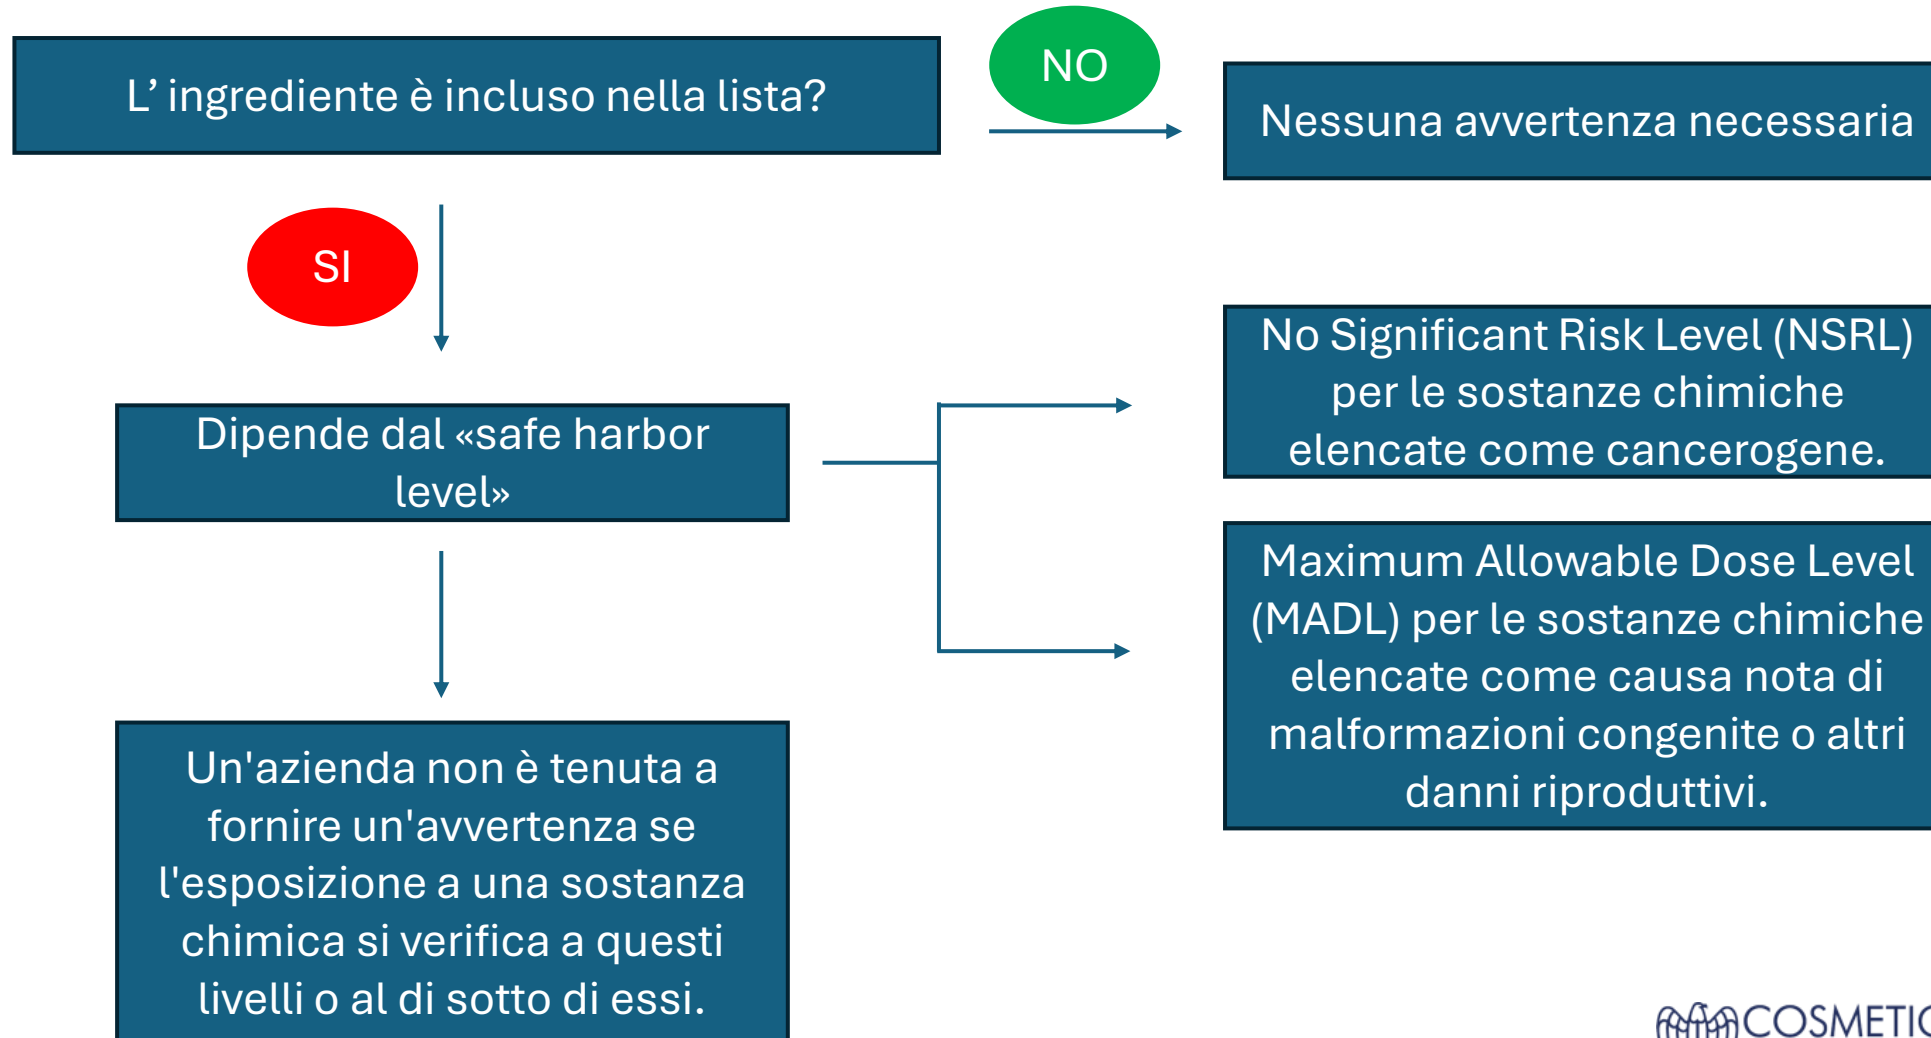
L’ ingrediente è incluso nella lista?

NO

Nessuna avvertenza necessaria

SI

Dipende dal «safe harbor level»

No Significant Risk Level (NSRL) per le sostanze chimiche elencate come cancerogene.

Maximum Allowable Dose Level (MADL) per le sostanze chimiche elencate come causa nota di malformazioni congenite o altri danni riproduttivi.

Un'azienda non è tenuta a fornire un'avvertenza se l'esposizione a una sostanza chimica si verifica a questi livelli o al di sotto di essi.

COSMETI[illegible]